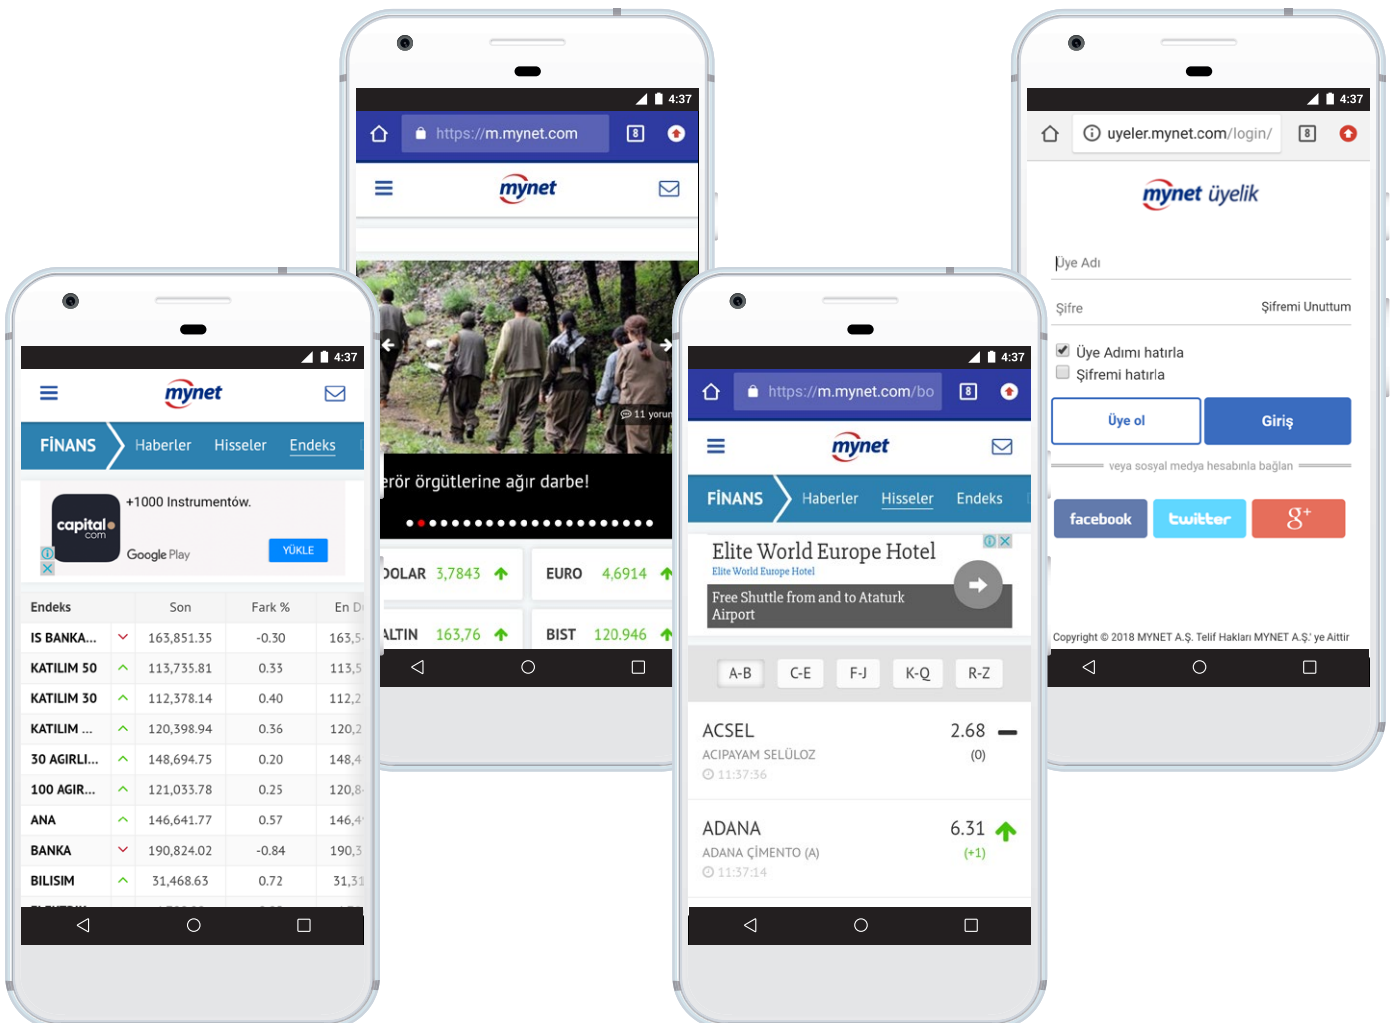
4:37
https://m.mynet.com
8
mynet
11 yorum
erör örgütlerine ağır darbe!
DOLAR 3,7843
EURO 4,6914
ALTIN 163,76
BIST 120.946

4:37
mynet
FİNANS Haberler Hisseler Endeks
capital.com
+1000 Instrumentów.
Google Play
YÜKLE

| Endeks | | Son | Fark % | En D |
|---|---|---|---|---|
| IS BANKA... | | 163,851.35 | -0.30 | 163,5 |
| KATILIM 50 | | 113,735.81 | 0.33 | 113,5 |
| KATILIM 30 | | 112,378.14 | 0.40 | 112,2 |
| KATILIM ... | | 120,398.94 | 0.36 | 120,2 |
| 30 AGIRLI... | | 148,694.75 | 0.20 | 148,4 |
| 100 AGIR... | | 121,033.78 | 0.25 | 120,8 |
| ANA | | 146,641.77 | 0.57 | 146,4 |
| BANKA | | 190,824.02 | -0.84 | 190,3 |
| BILISIM | | 31,468.63 | 0.72 | 31,31 |

4:37
https://m.mynet.com/bo
8
mynet
FİNANS Haberler Hisseler Endeks
Elite World Europe Hotel
Elite World Europe Hotel
Free Shuttle from and to Ataturk Airport
A-B C-E F-J K-Q R-Z
ACSEL 2.68
ACIPAYAM SELÜLOZ (0)
11:37:36
ADANA 6.31
ADANA ÇİMENTO (A) (+1)
11:37:14

4:37
uyeler.mynet.com/login/
8
mynet üyelik
Üye Adı
Şifre
Şifremi Unuttum
Üye Adımı hatırla
Şifremi hatırla
Üye ol
Giriş
veya sosyal medya hesabınla bağlan
facebook
twitter
g+
Copyright © 2018 MYNET A.Ş. Telif Hakları MYNET A.Ş.' ye Aittir